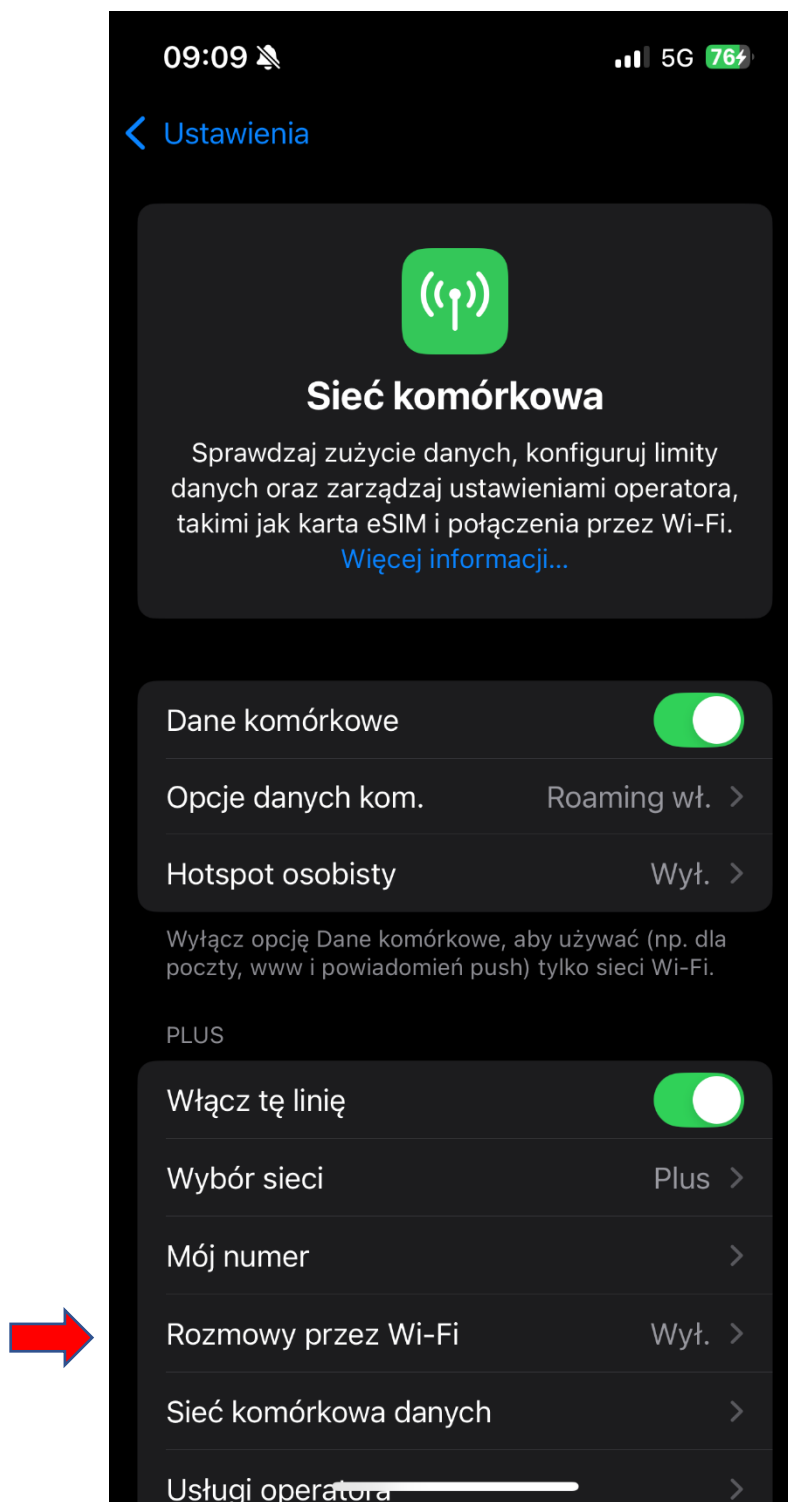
09:09

5G 76

Ustawienia

Sieć komórkowa

Sprawdzaj zużycie danych, konfiguruj limity danych oraz zarządzaj ustawieniami operatora, takimi jak karta eSIM i połączenia przez Wi-Fi. Więcej informacji...

Dane komórkowe

Opcje danych kom. Roaming wł.

Hotspot osobisty Wył.

Wyłącz opcję Dane komórkowe, aby używać (np. dla poczty, www i powiadomień push) tylko sieci Wi-Fi.

PLUS

Włącz tę linię

Wybór sieci Plus

Mój numer

Rozmowy przez Wi-Fi Wył.

Sieć komórkowa danych

Usługi operatora